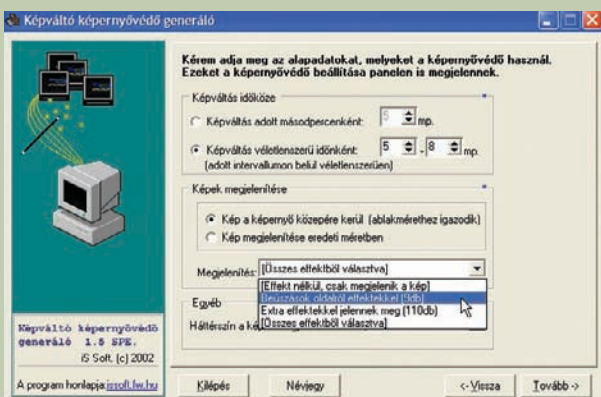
Képváltó képernyővédő generáló

Kérem adja meg az alapadatokat, melyeket a képernyővédő használ. Ezeket a képernyővédő beállítása panelen is megjelennek.

Képváltás időköze

Képváltás adott másodpercenként: 5 mp.

Képváltás véletlenszerű időnként: 5 - 8 mp.
(adott intervallumon belül véletlenszerűen)

Képek megjelenítése

Kép a képernyő közepére kerül (ablakmérethez igazodik)

Kép megjelenítése eredeti méretben

Megjelenítés: [Összes effektből választva]

[Effekt nélkül, csak megjelenik a kép]
Beúszások oldalról effektekkel (3db)
Extra effektekkel jelennek meg (110db)
[Összes effektből választva]

Egyéb

Háttérszín a k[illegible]

Képváltó képernyővédő generáló 1.5 SPE.
iS Soft. (c) 2002

A program honlapja: issoft.fw.hu

Kilépés

Névjegy

<- Vissza

Tovább ->